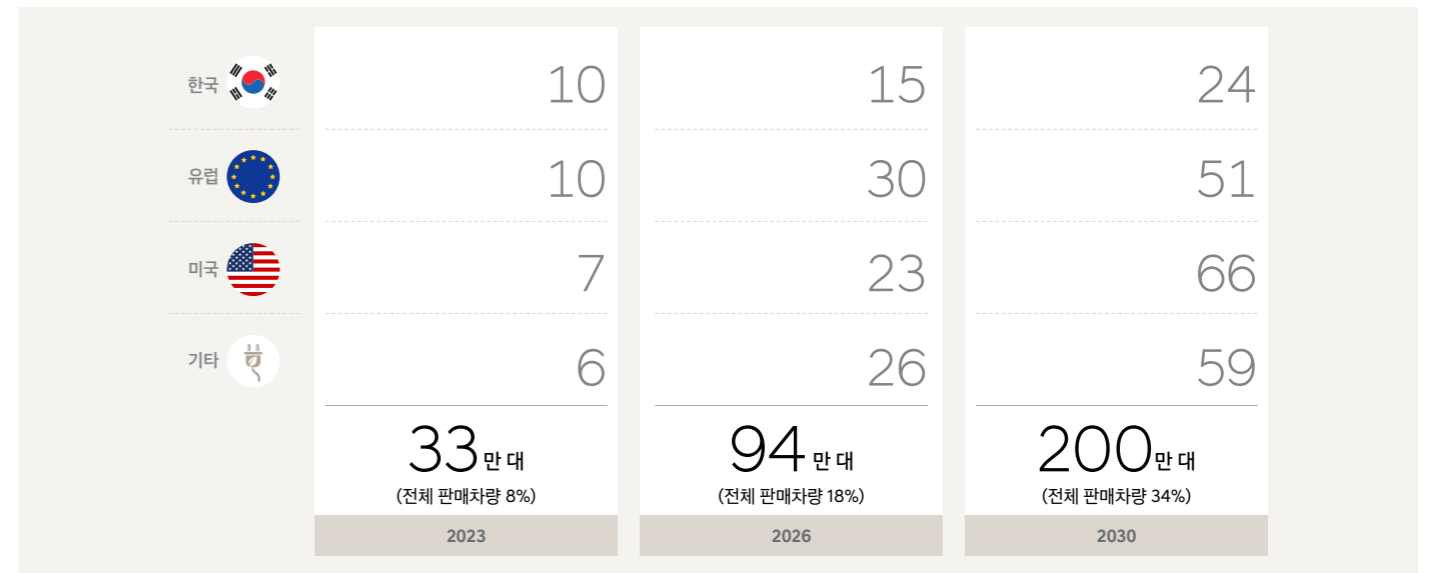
| | 2023 | 2026 | 2030 |
|---|---|---|---|
| 한국 | 10 | 15 | 24 |
| 유럽 | 10 | 30 | 51 |
| 미국 | 7 | 23 | 66 |
| 기타 | 6 | 26 | 59 |
| | 33만 대 (전체 판매차량 8%) | 94만 대 (전체 판매차량 18%) | 200만 대 (전체 판매차량 34%) |